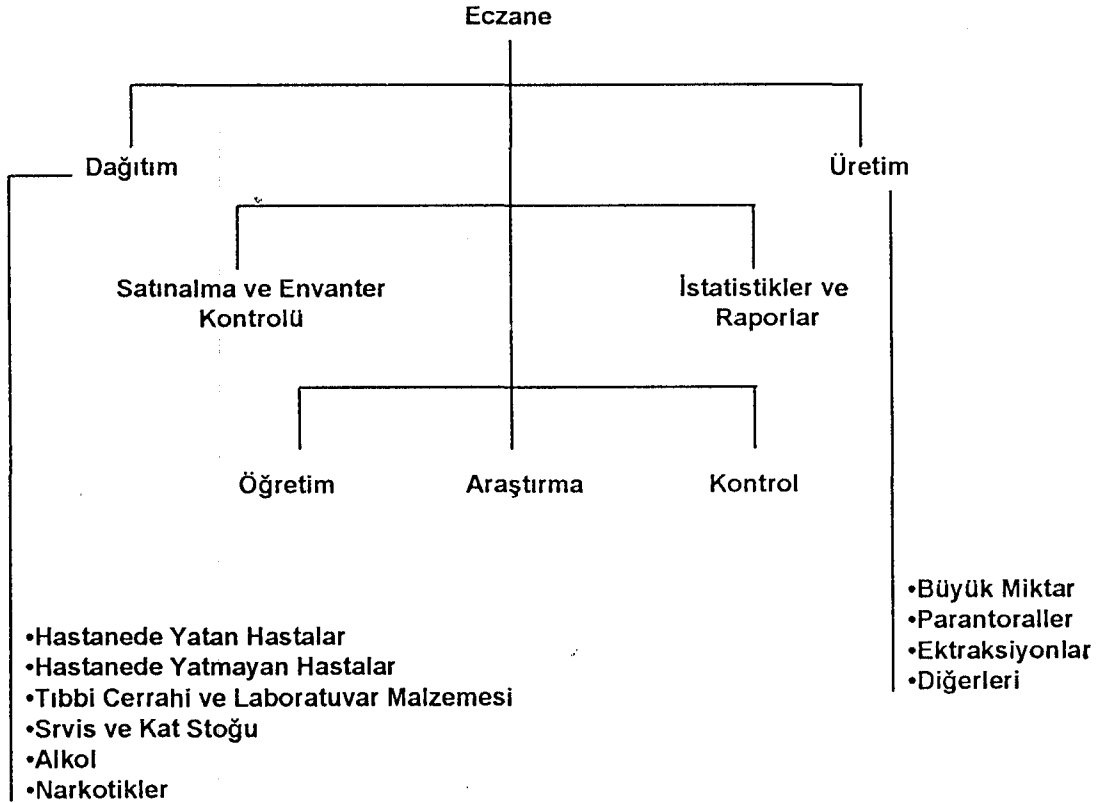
Eczane

Dağıtım

Üretim

Satınalma ve Envanter Kontrolü

İstatistikler ve Raporlar

Öğretim

Araştırma

Kontrol

•Büyük Miktar
•Parantoraller
•Ektraksiyonlar
•Diğerleri

•Hastanede Yatan Hastalar
•Hastanede Yatmayan Hastalar
•Tıbbi Cerrahi ve Laboratuvar Malzemesi
•Srvis ve Kat Stoğu
•Alkol
•Narkotikler